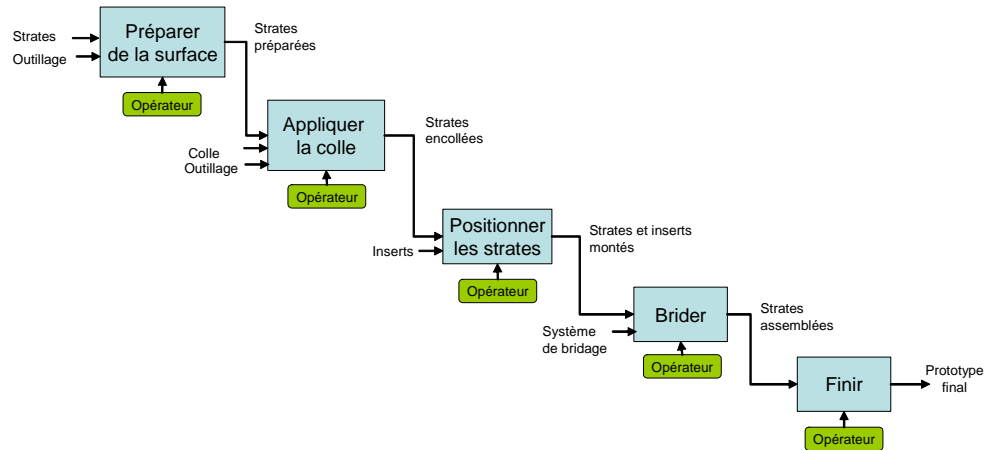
Strates
Outillage
Préparer de la surface
Strates préparées
Opérateur
Appliquer la colle
Colle
Outillage
Strates encollées
Opérateur
Positionner les strates
Inserts
Strates et inserts montés
Opérateur
Brider
Système de bridage
Strates assemblées
Opérateur
Finir
Prototype final
Opérateur